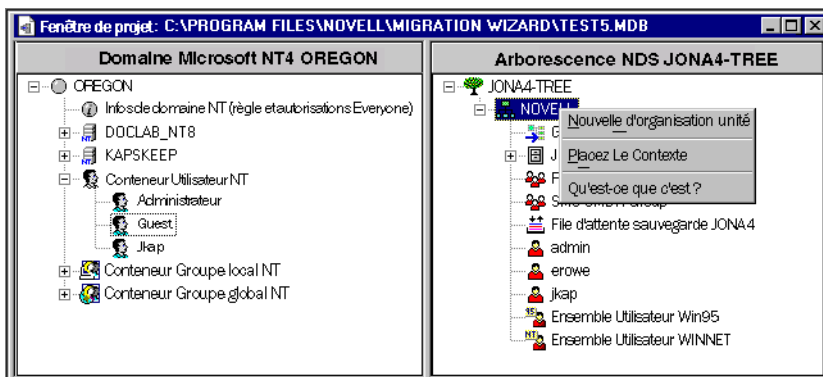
Fenêtre de projet: C:\PROGRAM FILES\NOVELL\MIGRATION WIZARD\TEST5.MDB

Domaine Microsoft NT4 OREGON

OREGON
Infos de domaine NT (règle et autorisations Everyone)
DOCLAB_NT8
KAPSKEEP
Conteneur Utilisateur NT
Administrateur
Guest
Jkap
Conteneur Groupe local NT
Conteneur Groupe global NT

Arborescence NDS JONA4-TREE

JONA4-TREE
NOVELL
G
J
F
S
File d'attente sauvegarde JONA4
admin
erowe
jkap
Ensemble Utilisateur Win95
Ensemble Utilisateur WINNET

Nouvelle d'organisation unité
Placez Le Contexte
Qu'est-ce que c'est ?